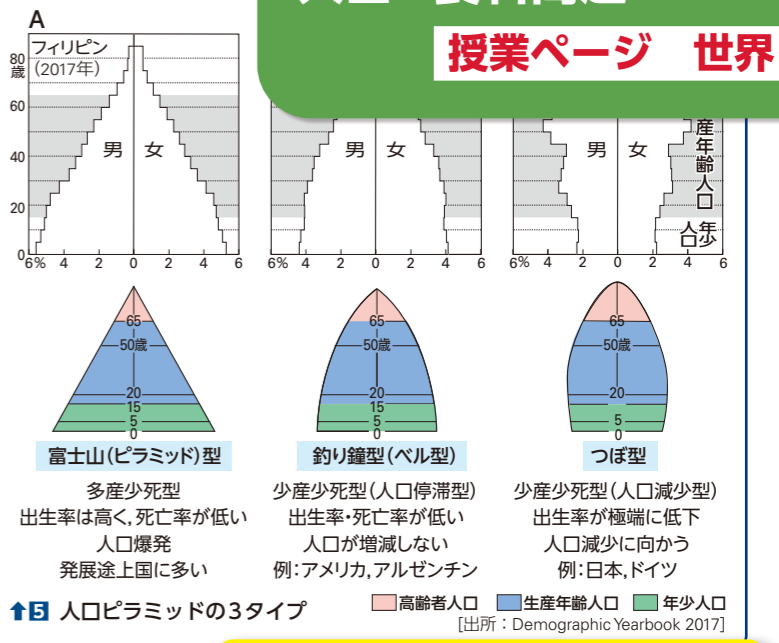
A

授業ページ　世界

フィリピン
(2017年)

80歳
60
40
20
0

男　女
6%　4　2　0　2　4　6

男　女
6%　4　2　0　2　4　6

産年齢人口
年少人口

男　女
6%　4　2　0　2　4　6

65
50歳
20
15
5
0

富士山(ピラミッド)型
多産少死型
出生率は高く，死亡率が低い
人口爆発
発展途上国に多い

65
50歳
20
15
5
0

釣り鐘型(ベル型)
少産少死型(人口停滞型)
出生率・死亡率が低い
人口が増減しない
例：アメリカ，アルゼンチン

65
50歳
20
5
0

つぼ型
少産少死型(人口減少型)
出生率が極端に低下
人口減少に向かう
例：日本，ドイツ

⬆5　人口ピラミッドの3タイプ

高齢者人口　生産年齢人口　年少人口
[出所：Demographic Yearbook 2017]